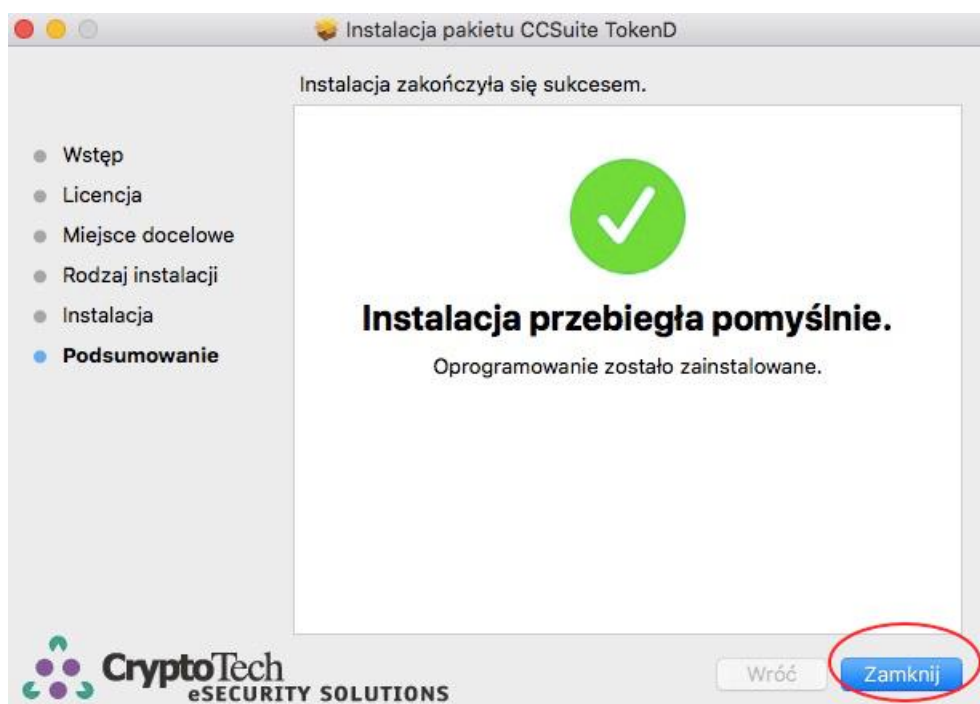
Instalacja pakietu CCSuite TokenD

Instalacja zakończyła się sukcesem.

Wstęp
Licencja
Miejsce docelowe
Rodzaj instalacji
Instalacja
Podsumowanie

Instalacja przebiegła pomyślnie.

Oprogramowanie zostało zainstalowane.

CryptoTech
eSECURITY SOLUTIONS

Wróć
Zamknij